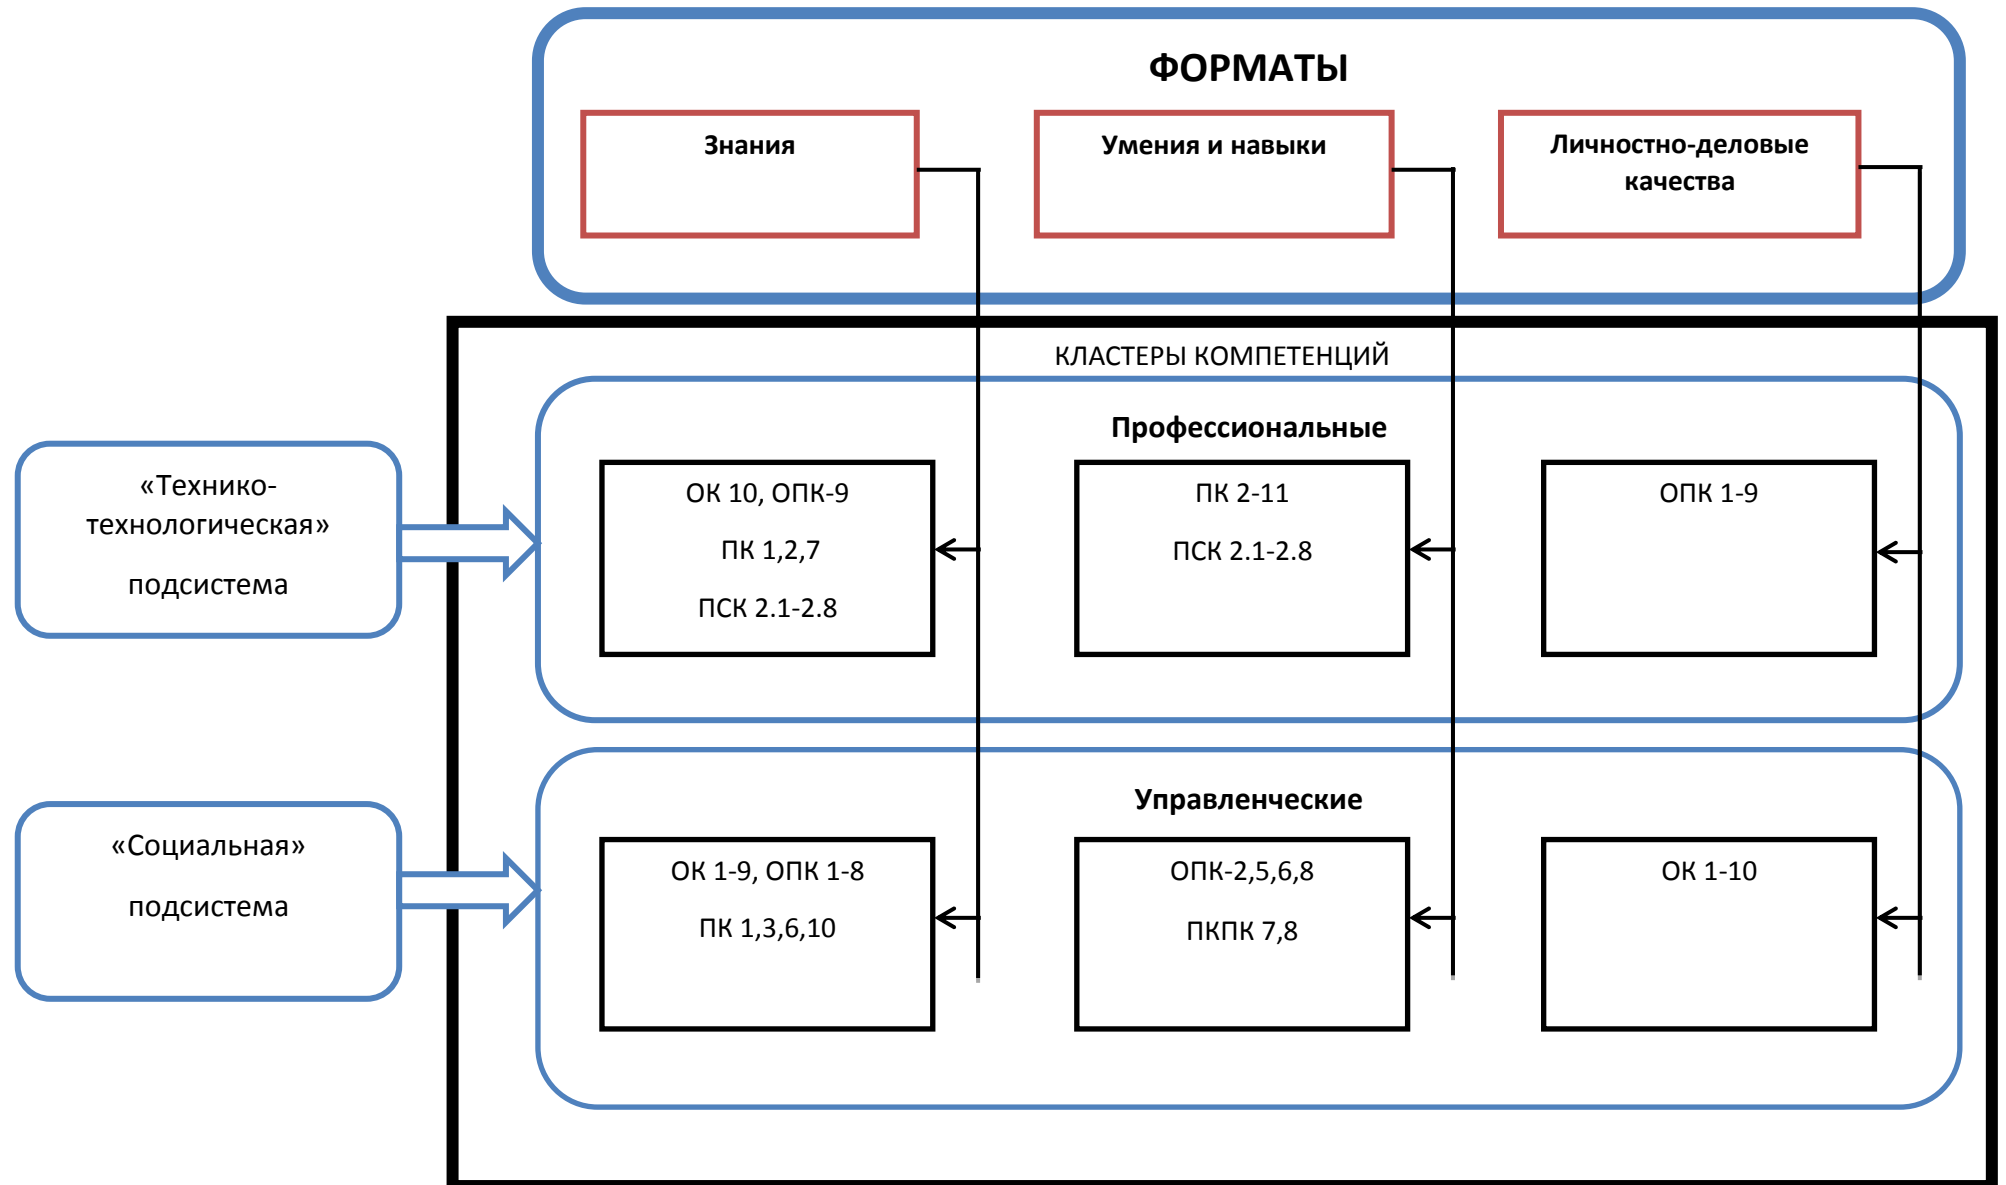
ФОРМАТЫ

Знания

Умения и навыки

Личностно-деловые качества

КЛАСТЕРЫ КОМПЕТЕНЦИЙ

«Технико-технологическая» подсистема

Профессиональные

ОК 10, ОПК-9

ПК 1,2,7

ПСК 2.1-2.8

ПК 2-11

ПСК 2.1-2.8

ОПК 1-9

«Социальная» подсистема

Управленческие

ОК 1-9, ОПК 1-8

ПК 1,3,6,10

ОПК-2,5,6,8

ПКПК 7,8

ОК 1-10